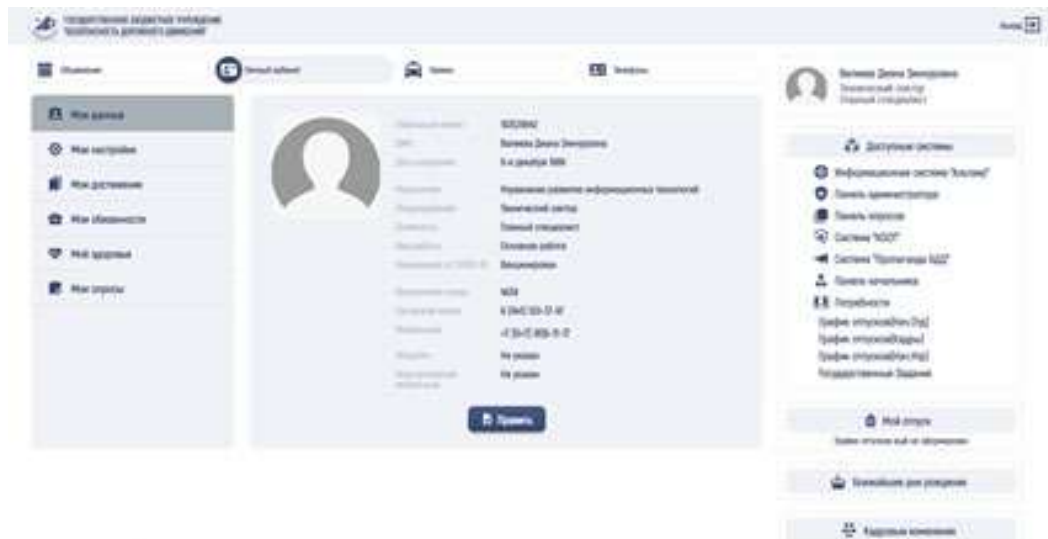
ГОСУДАРСТВЕННОЕ БЮДЖЕТНОЕ УЧРЕЖДЕНИЕ БЕЗОПАСНОСТЬ ДОРОЖНОГО ДВИЖЕНИЯ

Выход

Объявления

Личный кабинет

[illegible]

Телефоны

Мои данные

Мои настройки

Мои достижения

Мои обязанности

Моё здоровье

Мои опросы

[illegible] 10010642

ФИО Валиева Диана Зиннуровна

Дата рождения 6-е декабря 1986

Управление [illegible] Управление развития информационных технологий

Подразделение Технический сектор

Должность Главный специалист

Вид работы Основная работа

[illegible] Вакцинирован

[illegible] 1634

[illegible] 8 (843) 555-37-47

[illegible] +7 (917) 855-11-11

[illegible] Не указан

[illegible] Не указан

Править

Валиева Диана Зиннуровна
Технический сектор
Главный специалист

Доступные системы

Информационная система "Альтаир"

Панель администратора

Панель опросов

Система "КОСТ"

Система "Пропаганда БДД"

Панель начальника

Потребности

График отпусков(Нач.Упр)

График отпусков(Кадры)

График отпусков(Нач.Отд)

Государственное Задание

Мой отпуск

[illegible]

Бронирование для совещания

Кадровые изменения